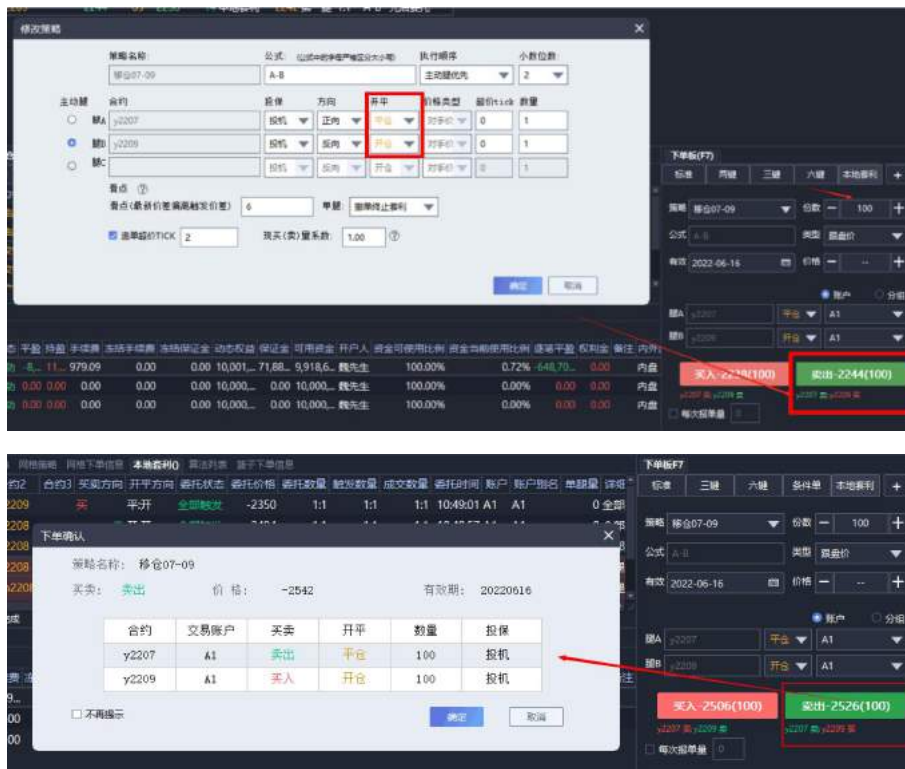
修改策略

策略名称 移仓07-09
公式 （公式中的字母严格区分大小写） A-B
执行顺序 主动腿优先
小数位数 2

主动腿 合约 投保 方向 开平 价格类型 超价tick 数量
腿A y2207 投机 正向 平仓 对手价 0 1
腿B y2209 投机 反向 开仓 对手价 0 1
腿C 投机 反向 开仓 对手价 0 1

看点 ⑦
看点（最新价差偏离触发价差） 6
单腿 撤单停止套利
追单超价TICK 2
现买（卖）量系数 1.00 ⑦

确定 取消

下单板(F7)
标准 两腿 三腿 六腿 本地套利 +
策略 移仓07-09 份数 − 100 +
公式 A-B 类型 限价
有效 2022-06-16 价格 − -- +
账户 分组
腿A y2207 平仓 A1
腿B y2209 开仓 A1
买入-2218(100) 卖出-2244(100)
每次报单量

平盈 持盈 手续费 冻结手续费 冻结保证金 动态权益 保证金 可用资金 开户人 资金可使用比例 资金当前使用比例 逐笔平盈 权利金 备注 内/外
979.09 0.00 0.00 10,001... 71,88... 9,918,6... 魏先生 100.00% 0.72% -648.70... 0.00 内盘
0.00 0.00 0.00 10,000... 0.00 10,000... 魏先生 100.00% 0.00% 0.00 0.00 内盘
0.00 0.00 0.00 10,000... 0.00 10,000... 魏先生 100.00% 0.00% 0.00 0.00 内盘

网格策略 网格下单信息 本地套利0 算法列表 篮子下单信息
合约2 合约3 买卖方向 开平方向 委托状态 委托价格 委托数量 触发数量 成交数量 委托时间 账户 账户别名 单腿量 详情
2209 买 平开 全部触发 -2350 1:1 1:1 1:1 10:49:01 A1 A1 0 全部

下单确认
策略名称： 移仓07-09
买卖： 卖出 价格： -2542 有效期： 20220616

| 合约 | 交易账户 | 买卖 | 开平 | 数量 | 投保 |
|---|---|---|---|---|---|
| y2207 | A1 | 卖出 | 平仓 | 100 | 投机 |
| y2209 | A1 | 买入 | 开仓 | 100 | 投机 |

不再提示
确定 取消

下单板F7
标准 三腿 六腿 条件单 本地套利 +
策略 移仓07-09 份数 − 100 +
公式 A-B 类型 限价
有效 2022-06-16 价格 − -- +
账户 分组
腿A y2207 平仓 A1
腿B y2209 开仓 A1
买入-2506(100) 卖出-2526(100)
每次报单量 0